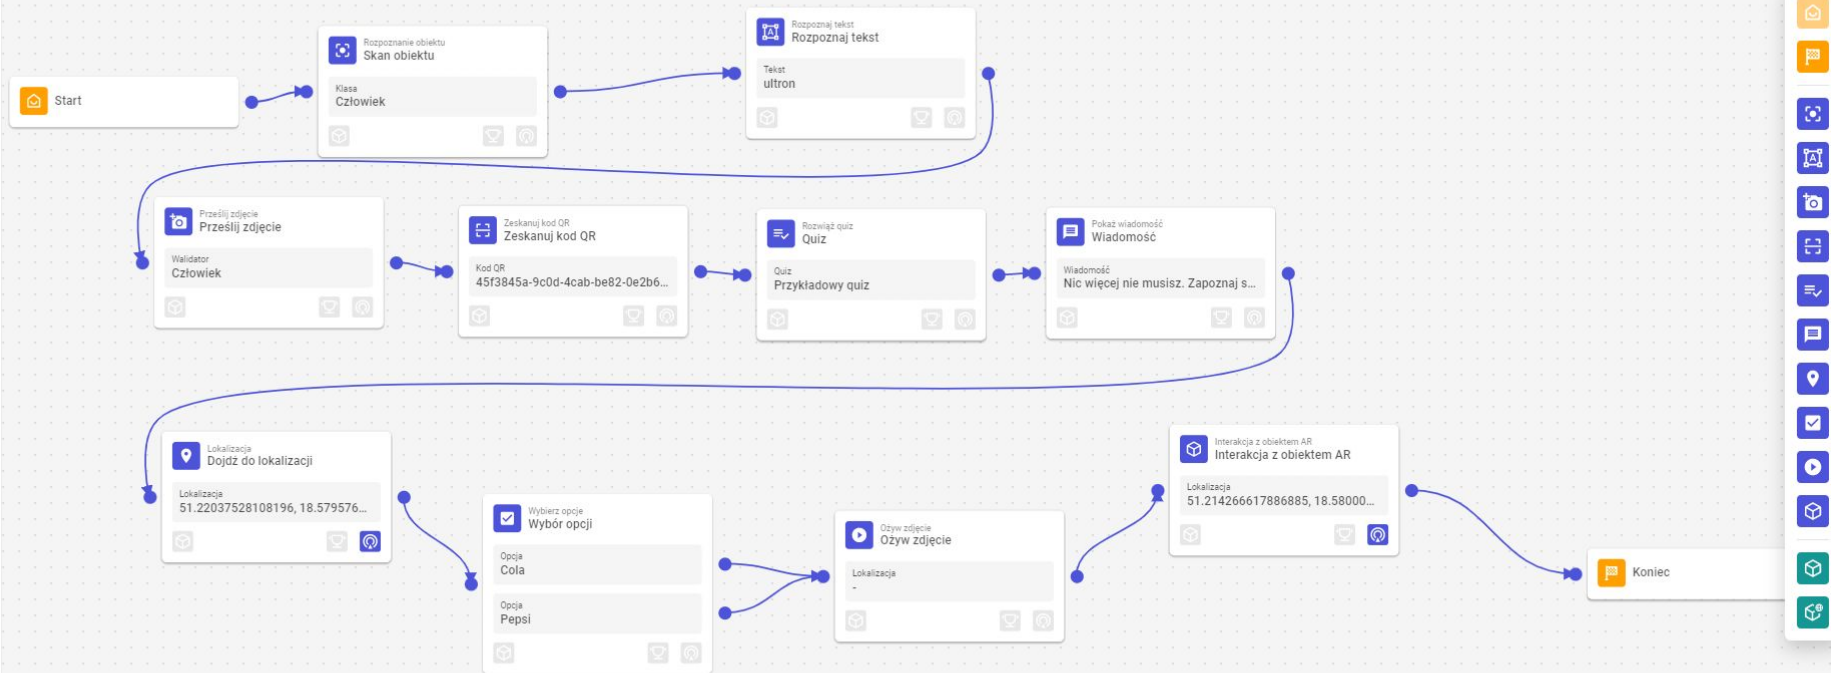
Start

Rozpoznanie obiektu
Skan obiektu
Klasa
Człowiek

Rozpoznaj tekst
Rozpoznaj tekst
Tekst
ultron

Prześlij zdjęcie
Prześlij zdjęcie
Walidator
Człowiek

Zeskanuj kod QR
Zeskanuj kod QR
Kod QR
45f3845a-9c0d-4cab-be82-0e2b6...

Rozwiąż quiz
Quiz
Quiz
Przykładowy quiz

Pokaż wiadomość
Wiadomość
Wiadomość
Nic więcej nie musisz. Zapoznaj s...

Lokalizacja
Dojdź do lokalizacji
Lokalizacja
51.22037528108196, 18.579576...

Wybierz opcje
Wybór opcji
Opcja
Cola
Opcja
Pepsi

Ożyw zdjęcie
Ożyw zdjęcie
Lokalizacja
-

Interakcja z obiektem AR
Interakcja z obiektem AR
Lokalizacja
51.214266617886885, 18.58000...

Koniec